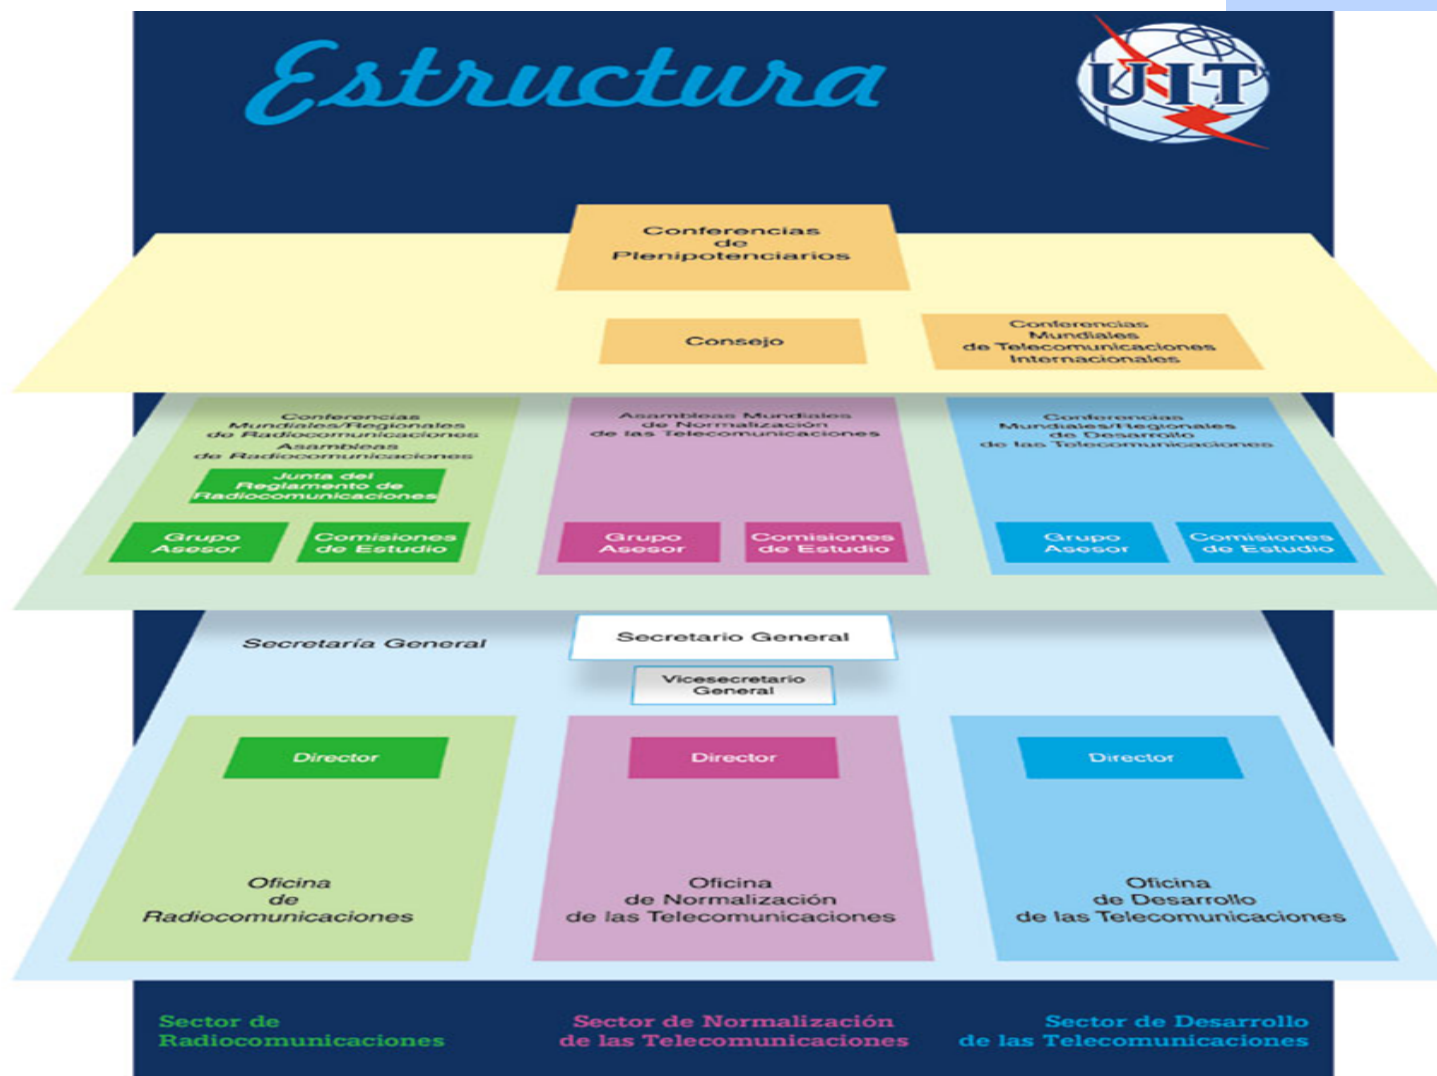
Estructura

UIT

Conferencias de Plenipotenciarios

Consejo

Conferencias Mundiales de Telecomunicaciones Internacionales

Conferencias Mundiales/Regionales de Radiocomunicaciones Asambleas de Radiocomunicaciones

Junta del Reglamento de Radiocomunicaciones

Grupo Asesor

Comisiones de Estudio

Asambleas Mundiales de Normalización de las Telecomunicaciones

Grupo Asesor

Comisiones de Estudio

Conferencias Mundiales/Regionales de Desarrollo de las Telecomunicaciones

Grupo Asesor

Comisiones de Estudio

Secretaría General

Secretario General

Vicesecretario General

Director

Oficina de Radiocomunicaciones

Director

Oficina de Normalización de las Telecomunicaciones

Director

Oficina de Desarrollo de las Telecomunicaciones

Sector de Radiocomunicaciones

Sector de Normalización de las Telecomunicaciones

Sector de Desarrollo de las Telecomunicaciones